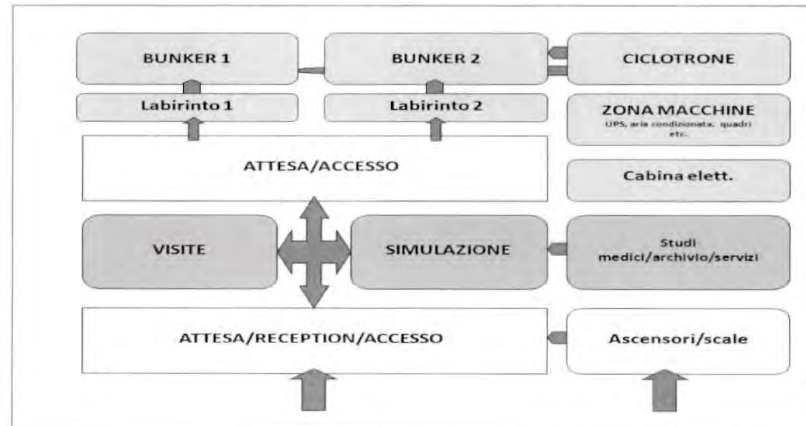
BUNKER 1

BUNKER 2

CICLOTRONE

Labirinto 1

Labirinto 2

ZONA MACCHINE
UPS, aria condizionata, quadri etc.

ATTESA/ACCESSO

Cabina elett.

VISITE

SIMULAZIONE

Studi medici/archivio/servizi

ATTESA/RECEPTION/ACCESSO

Ascensori/scale